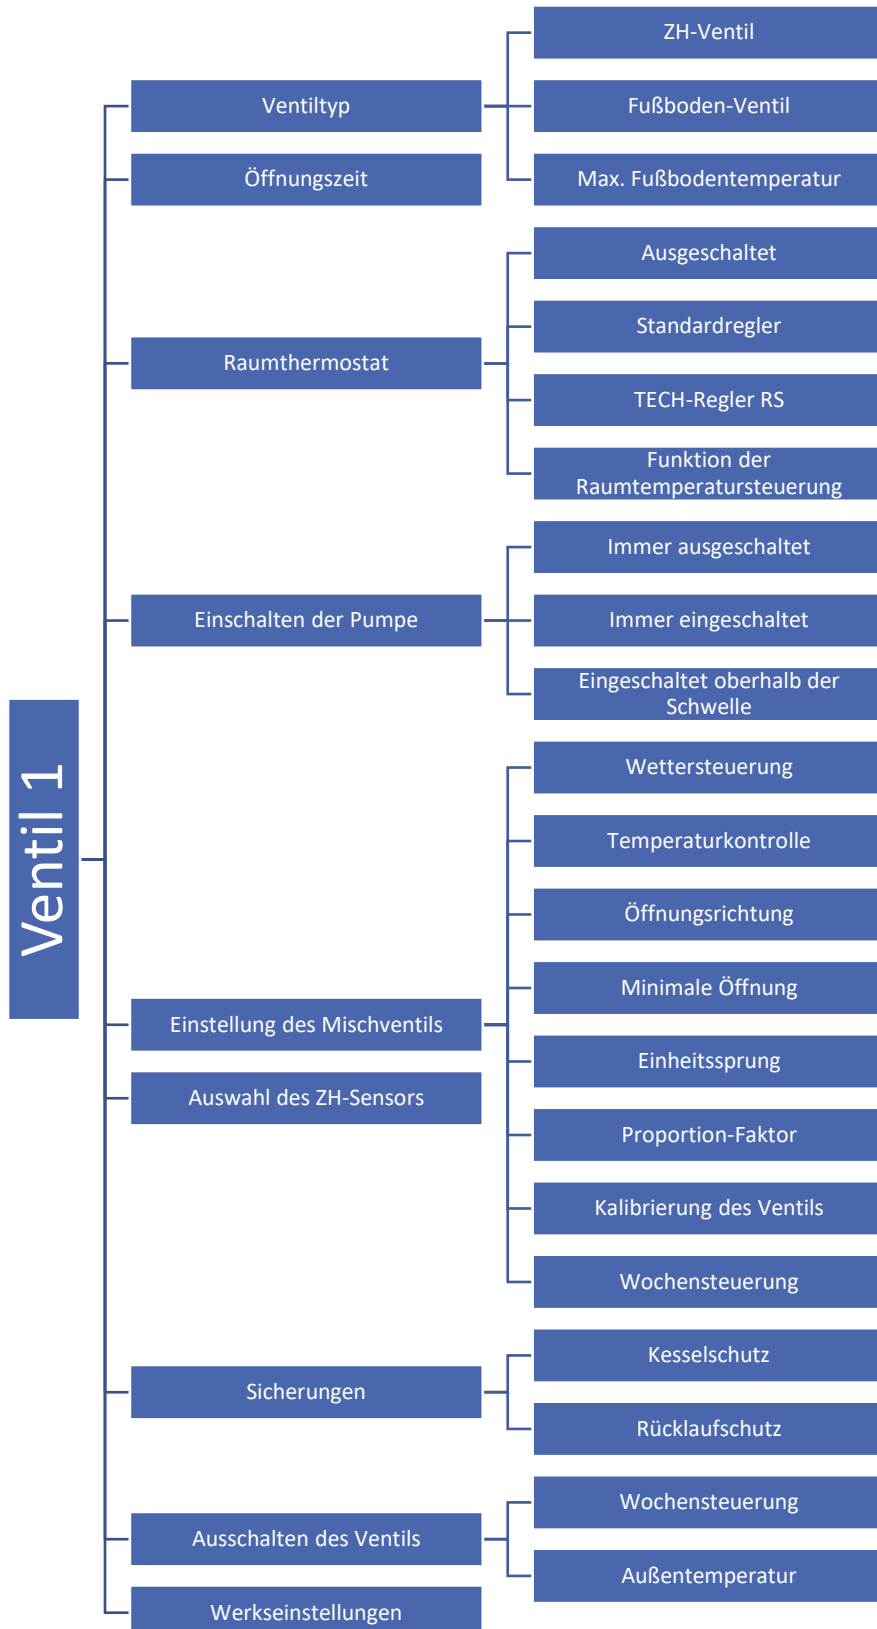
Ventil 1

Ventiltyp
ZH-Ventil
Fußboden-Ventil
Max. Fußbodentemperatur

Öffnungszeit

Raumthermostat
Ausgeschaltet
Standardregler
TECH-Regler RS
Funktion der Raumtemperatursteuerung

Einschalten der Pumpe
Immer ausgeschaltet
Immer eingeschaltet
Eingeschaltet oberhalb der Schwelle

Einstellung des Mischventils
Wettersteuerung
Temperaturkontrolle
Öffnungsrichtung
Minimale Öffnung
Einheitssprung
Proportion-Faktor
Kalibrierung des Ventils
Wochensteuerung

Auswahl des ZH-Sensors

Sicherungen
Kesselschutz
Rücklaufschutz

Ausschalten des Ventils
Wochensteuerung
Außentemperatur

Werkseinstellungen